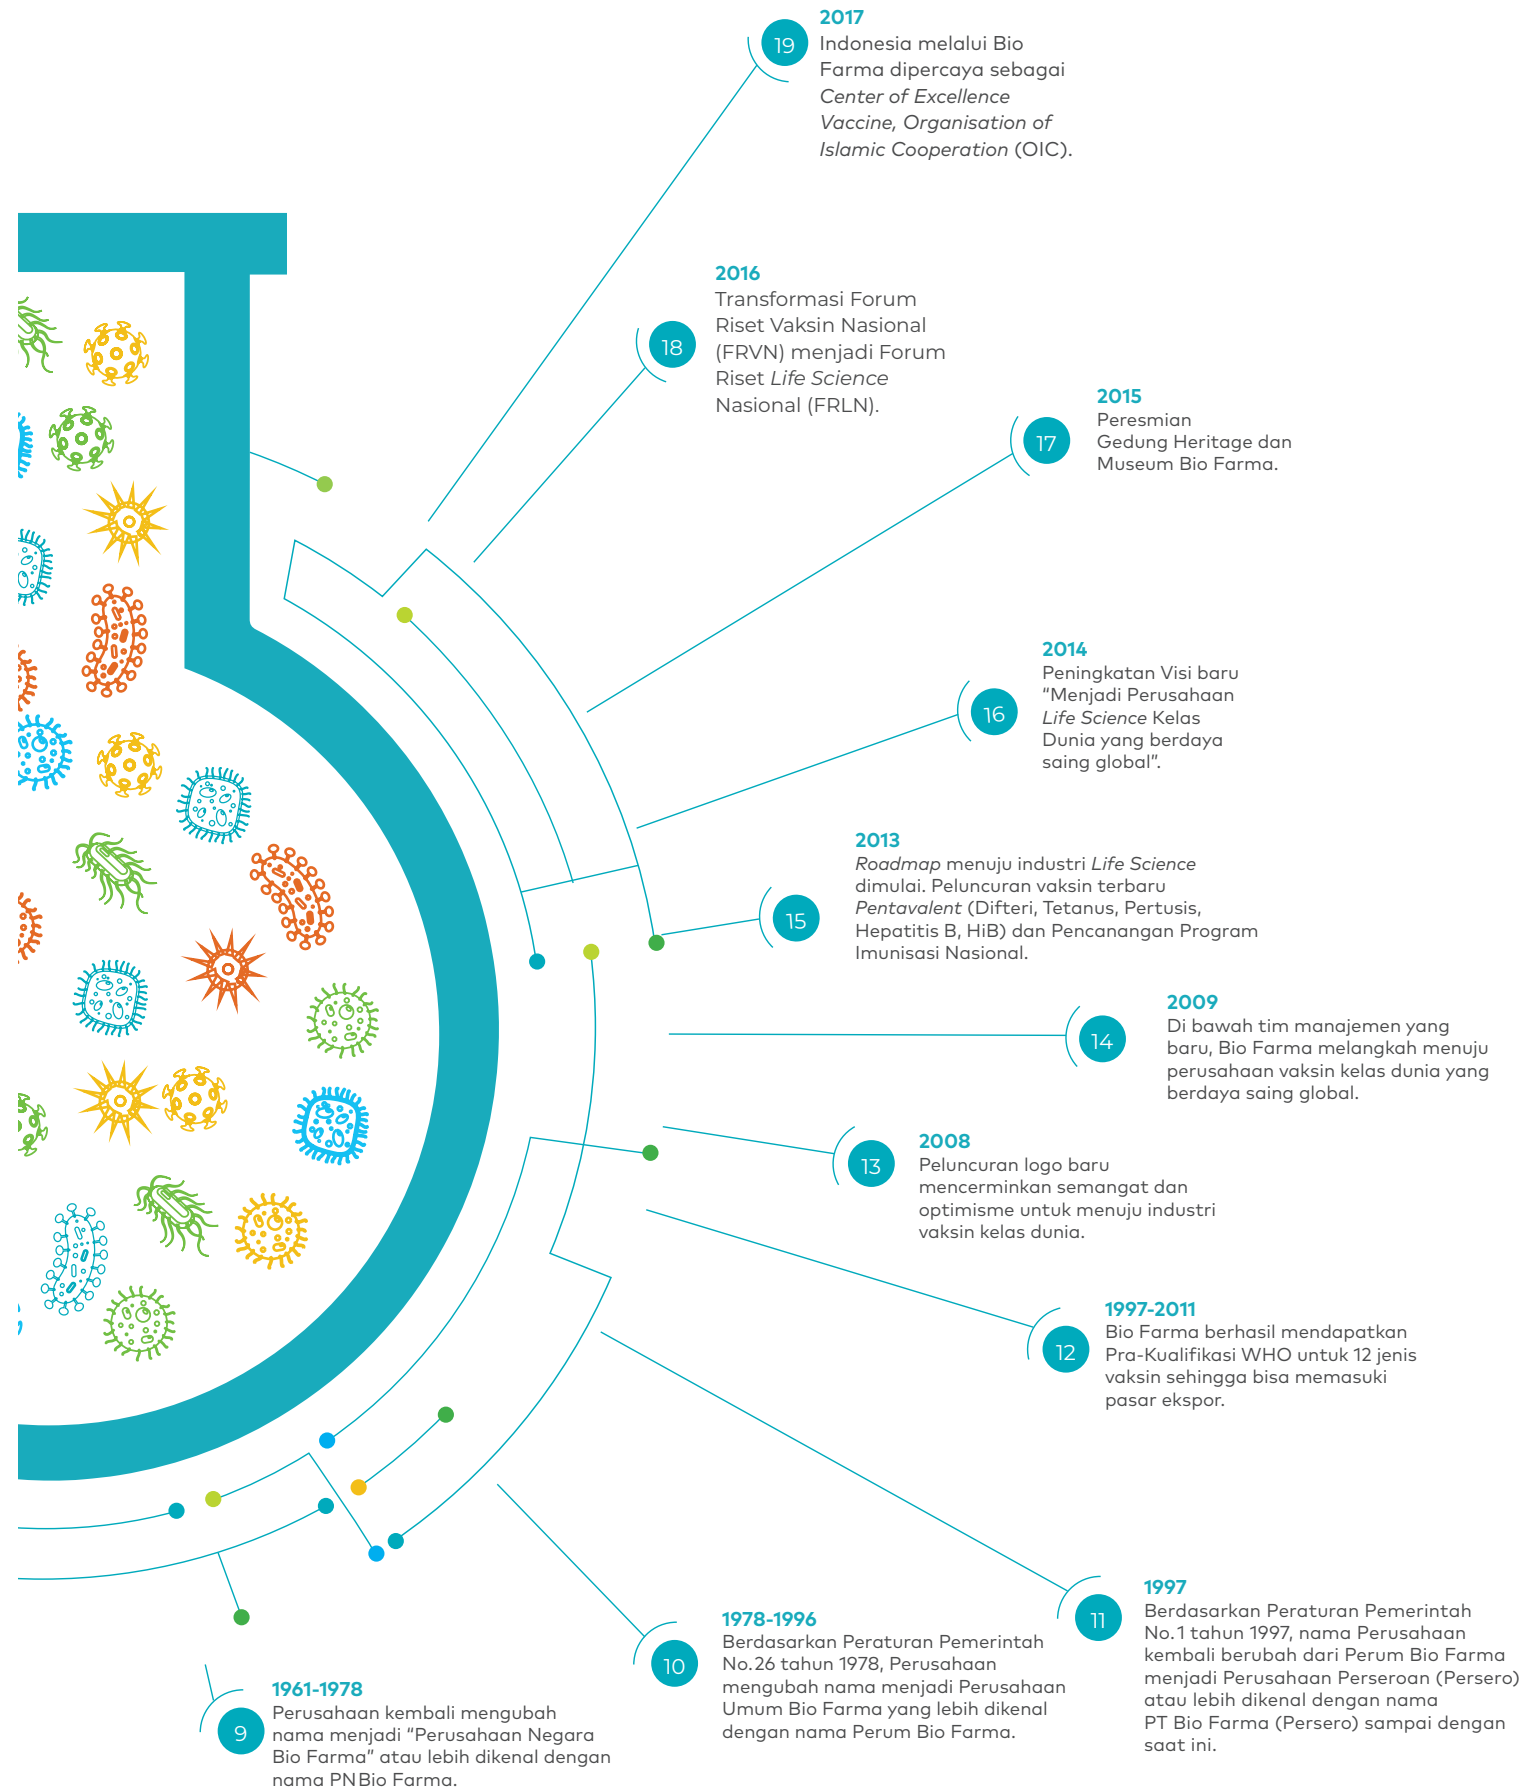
19
2017
Indonesia melalui Bio Farma dipercaya sebagai *Center of Excellence Vaccine, Organisation of Islamic Cooperation* (OIC).

18
2016
Transformasi Forum Riset Vaksin Nasional (FRVN) menjadi Forum Riset *Life Science* Nasional (FRLN).

17
2015
Peresmian Gedung Heritage dan Museum Bio Farma.

16
2014
Peningkatan Visi baru "Menjadi Perusahaan *Life Science* Kelas Dunia yang berdaya saing global".

15
2013
*Roadmap* menuju industri *Life Science* dimulai. Peluncuran vaksin terbaru *Pentavalent* (Difteri, Tetanus, Pertusis, Hepatitis B, HiB) dan Pencanangan Program Imunisasi Nasional.

14
2009
Di bawah tim manajemen yang baru, Bio Farma melangkah menuju perusahaan vaksin kelas dunia yang berdaya saing global.

13
2008
Peluncuran logo baru mencerminkan semangat dan optimisme untuk menuju industri vaksin kelas dunia.

12
1997-2011
Bio Farma berhasil mendapatkan Pra-Kualifikasi WHO untuk 12 jenis vaksin sehingga bisa memasuki pasar ekspor.

11
1997
Berdasarkan Peraturan Pemerintah No.1 tahun 1997, nama Perusahaan kembali berubah dari Perum Bio Farma menjadi Perusahaan Perseroan (Persero) atau lebih dikenal dengan nama PT Bio Farma (Persero) sampai dengan saat ini.

10
1978-1996
Berdasarkan Peraturan Pemerintah No.26 tahun 1978, Perusahaan mengubah nama menjadi Perusahaan Umum Bio Farma yang lebih dikenal dengan nama Perum Bio Farma.

9
1961-1978
Perusahaan kembali mengubah nama menjadi "Perusahaan Negara Bio Farma" atau lebih dikenal dengan nama PN Bio Farma.